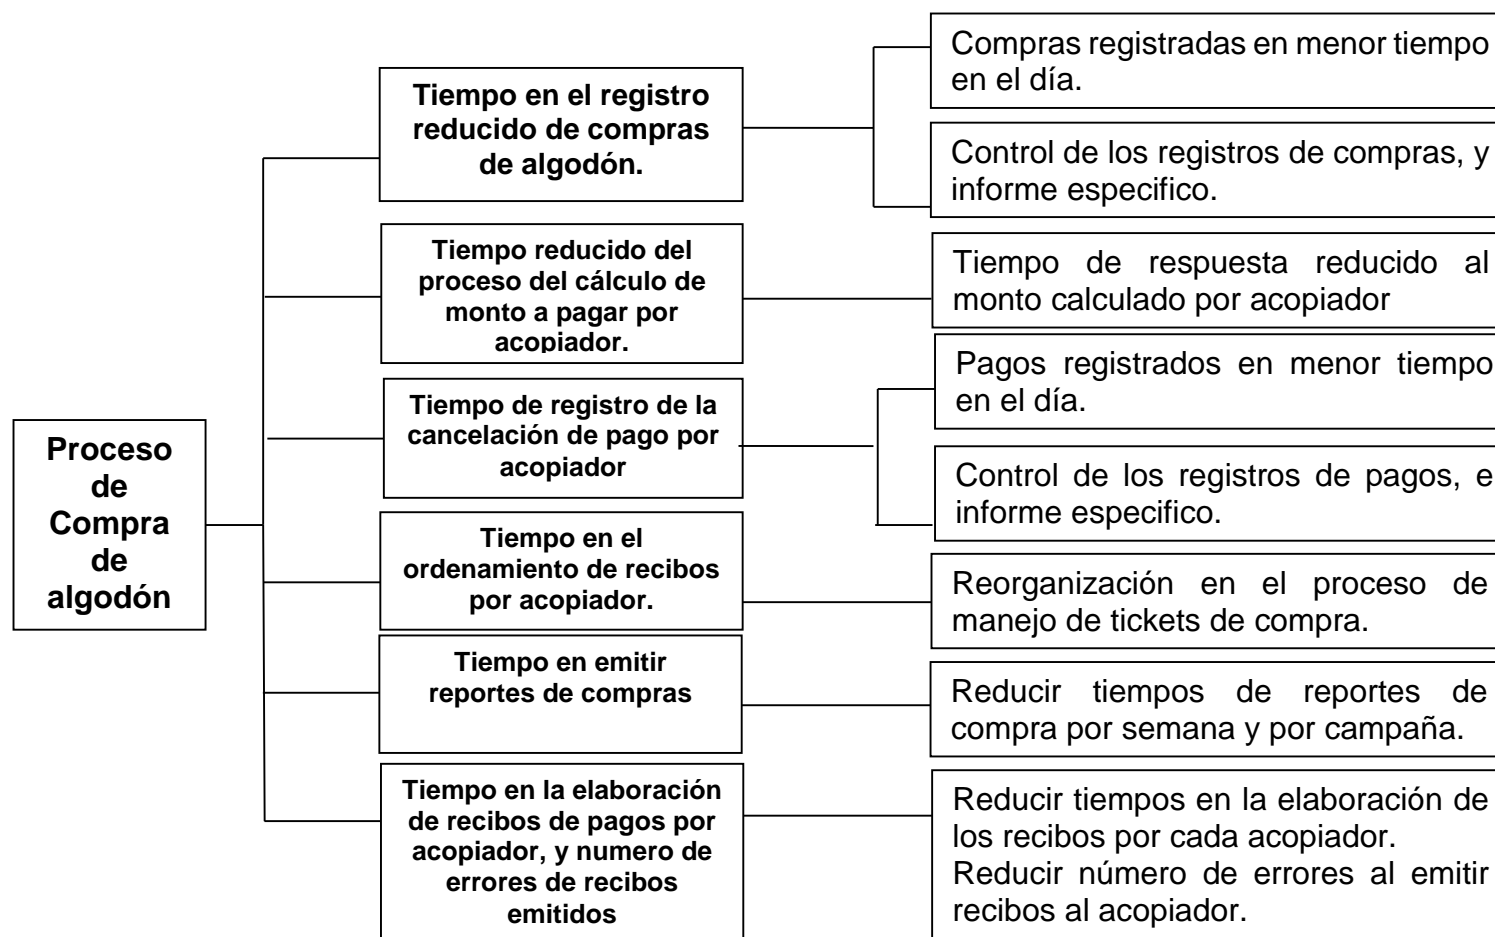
Proceso de Compra de algodón

Tiempo en el registro reducido de compras de algodón.

Compras registradas en menor tiempo en el día.

Control de los registros de compras, y informe especifico.

Tiempo reducido del proceso del cálculo de monto a pagar por acopiador.

Tiempo de respuesta reducido al monto calculado por acopiador

Tiempo de registro de la cancelación de pago por acopiador

Pagos registrados en menor tiempo en el día.

Control de los registros de pagos, e informe especifico.

Tiempo en el ordenamiento de recibos por acopiador.

Reorganización en el proceso de manejo de tickets de compra.

Tiempo en emitir reportes de compras

Reducir tiempos de reportes de compra por semana y por campaña.

Tiempo en la elaboración de recibos de pagos por acopiador, y numero de errores de recibos emitidos

Reducir tiempos en la elaboración de los recibos por cada acopiador.
Reducir número de errores al emitir recibos al acopiador.